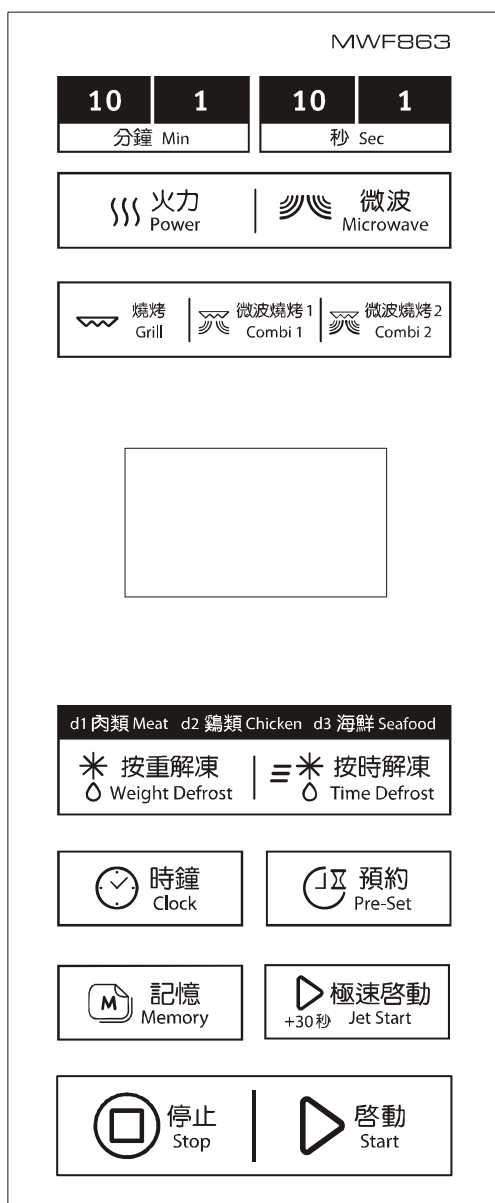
MWF863

10 | 1 | 10 | 1
分鐘 Min | 秒 Sec

火力 Power | 微波 Microwave

燒烤 Grill | 微波燒烤 1 Combi 1 | 微波燒烤 2 Combi 2

d1 肉類 Meat d2 雞類 Chicken d3 海鮮 Seafood

按重解凍 Weight Defrost | 按時解凍 Time Defrost

時鐘 Clock

預約 Pre-Set

M 記憶 Memory

極速啓動 +30秒 Jet Start

停止 Stop

啓動 Start